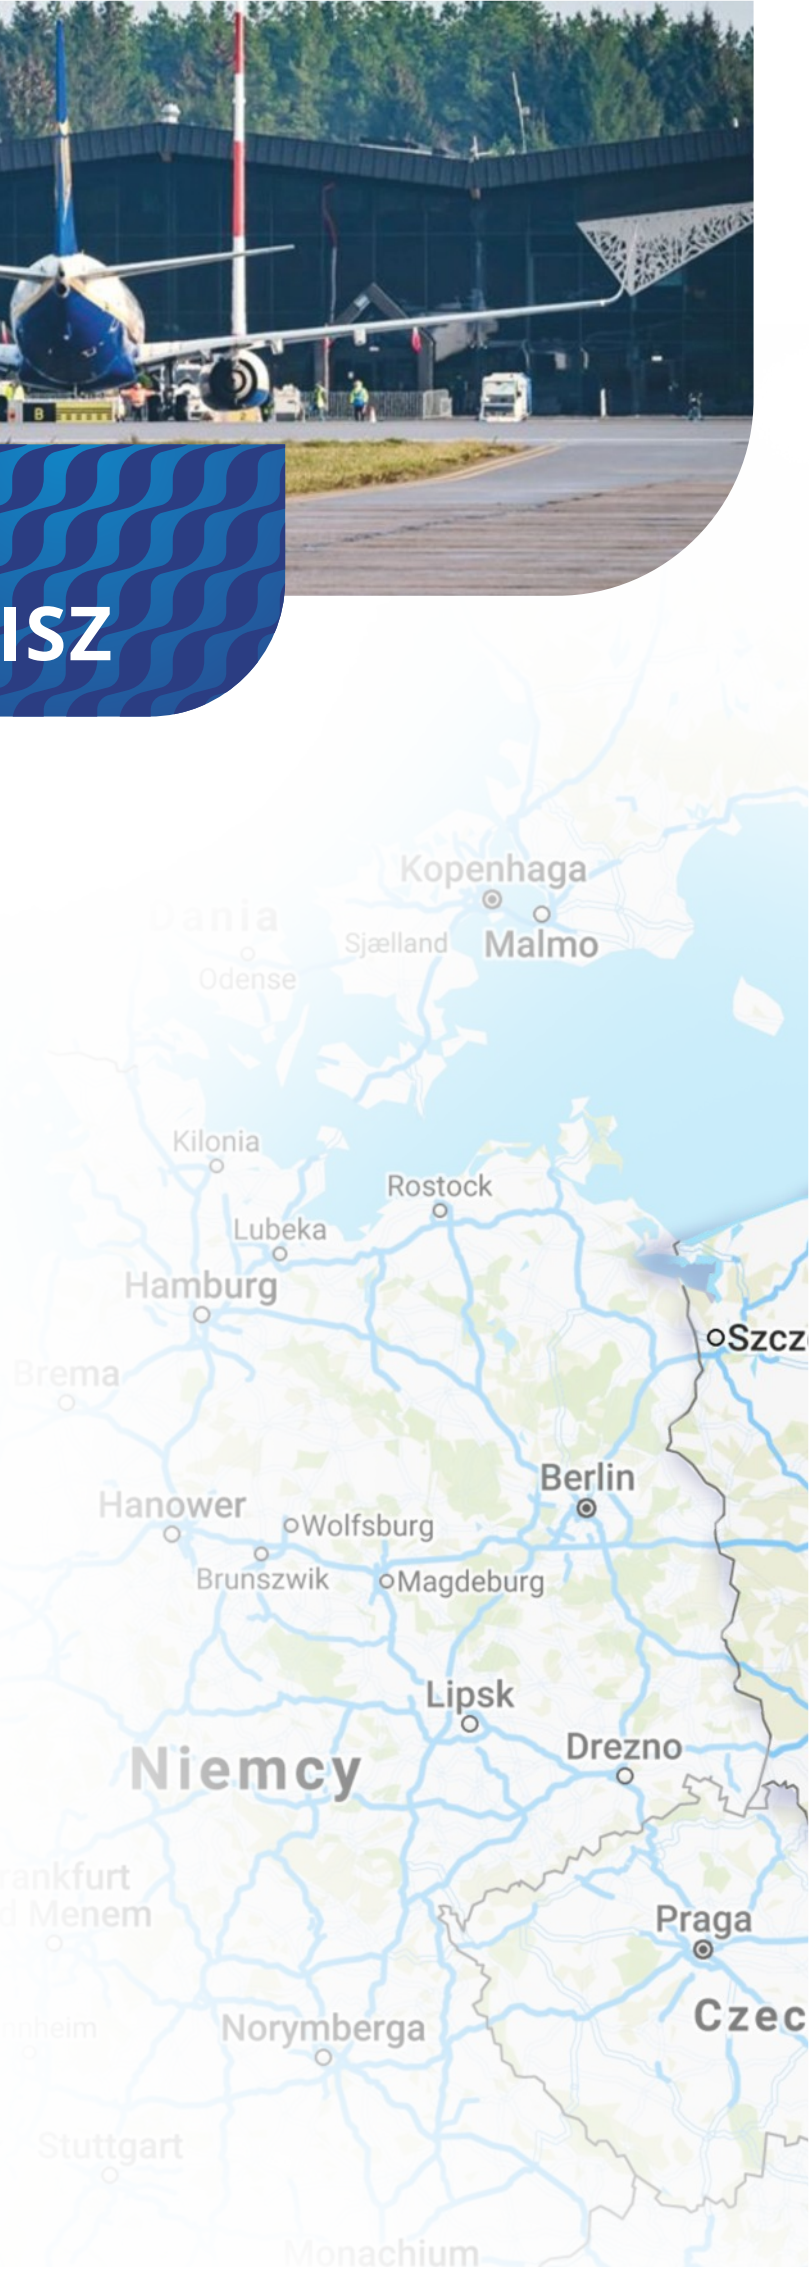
ISZ

Kopenhaga
Dania
Sjælland
Malmo
Odense
Kilonia
Rostock
Lubeka
Hamburg
Szcz
Brema
Berlin
Hanower
Wolfsburg
Brunszwik
Magdeburg
Lipsk
Drezno
Niemcy
rankfurt
d Menem
Praga
Czec
nheim
Norymberga
Stuttgart
Monachium